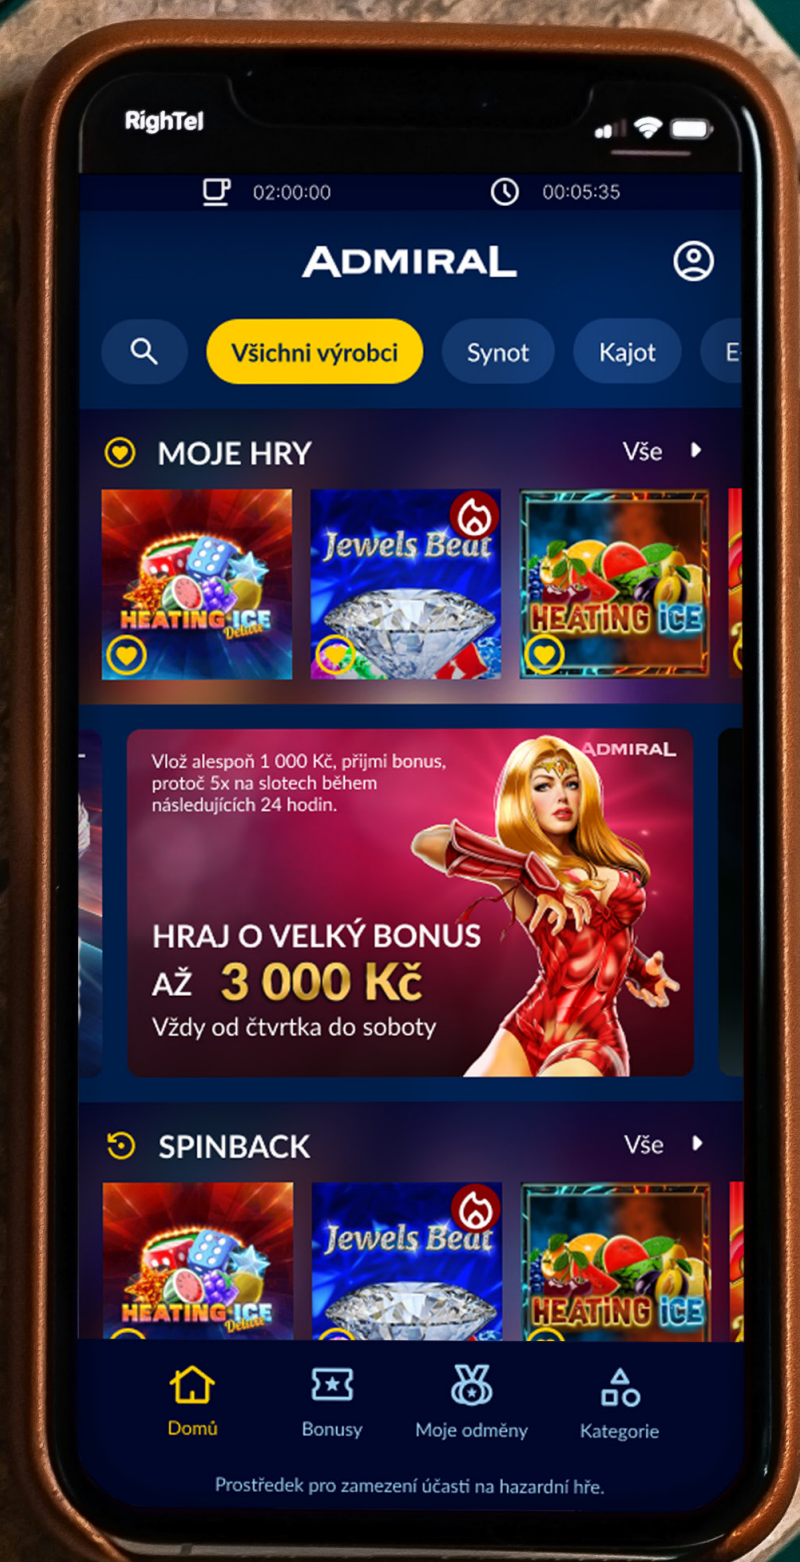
RighTel

02:00:00 00:05:35

ADMIRAL

Všichni výrobci Synot Kajot E

MOJE HRY Vše

HEATING ICE Deluxe

Jewels Beat

HEATING ICE

Vlož alespoň 1 000 Kč, přijmi bonus, protoč 5x na slotech během následujících 24 hodin.

ADMIRAL

HRAJ O VELKÝ BONUS AŽ 3 000 Kč
Vždy od čtvrtka do soboty

SPINBACK Vše

HEATING ICE Deluxe

Jewels Beat

HEATING ICE

Domů Bonusy Moje odměny Kategorie

Prostředek pro zamezení účasti na hazardní hře.